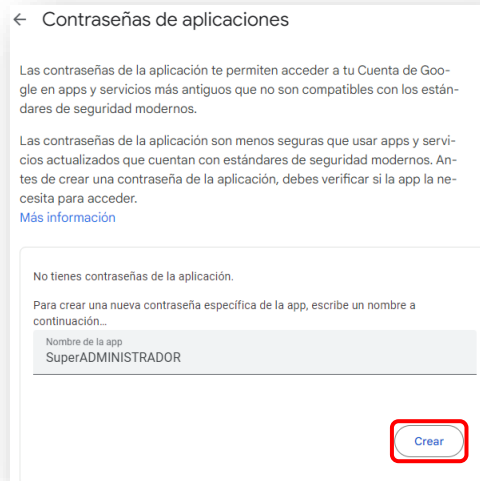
← Contraseñas de aplicaciones

Las contraseñas de la aplicación te permiten acceder a tu Cuenta de Google en apps y servicios más antiguos que no son compatibles con los estándares de seguridad modernos.

Las contraseñas de la aplicación son menos seguras que usar apps y servicios actualizados que cuentan con estándares de seguridad modernos. Antes de crear una contraseña de la aplicación, debes verificar si la app la necesita para acceder.
Más información

No tienes contraseñas de la aplicación.

Para crear una nueva contraseña específica de la app, escribe un nombre a continuación...

Nombre de la app
SuperADMINISTRADOR

Crear